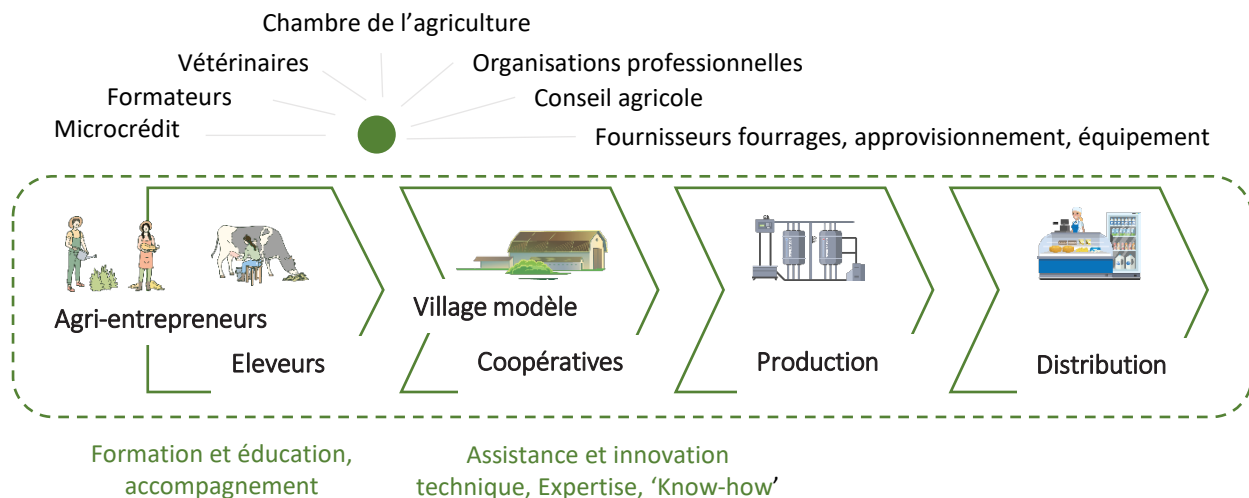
Chambre de l'agriculture

Vétérinaires

Organisations professionnelles

Formateurs

Conseil agricole

Microcrédit

Fournisseurs fourrages, approvisionnement, équipement

Agri-entrepreneurs

Eleveurs

Village modèle

Coopératives

Production

Distribution

Formation et éducation, accompagnement

Assistance et innovation technique, Expertise, 'Know-how'